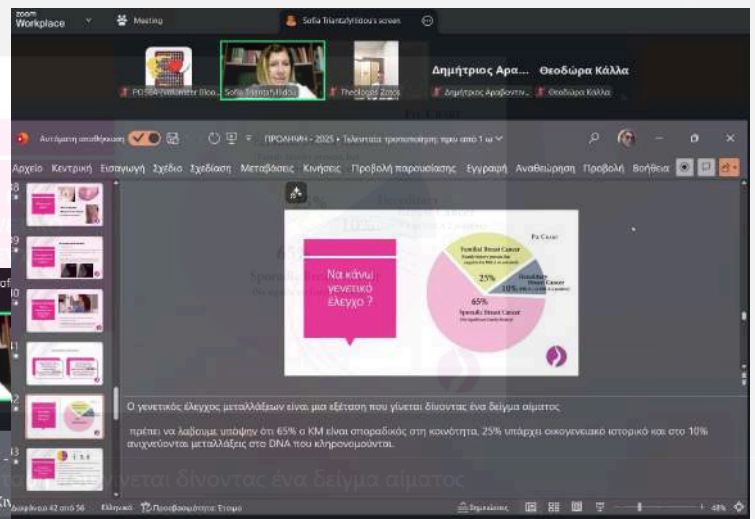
zoom Workplace
Meeting
Sofia Triantafyllidou's screen

POSGEA Παλλιατική Φροντ...
Sofia Triantafyllidou
Theologos Zotos
Δημήτριος Αρα...
Δημήτριος Αραβαντιν...
Θεοδώρα Κάλλα
Θεοδώρα Κάλλα

Αυτόματη αποθήκευση
ΠΡΟΛΗΨΗ - 2025 • Τελευταία τροποποίηση: πριν από 1 ώ

Αρχείο Κεντρική Εισαγωγή Σχέδιο Σχεδίαση Μεταβάσεις Κινήσεις Προβολή παρουσίασης Εγγραφή Αναθεώρηση Προβολή Βοήθεια

Να κάνω γενετικό έλεγχο ?

Familial Breast Cancer
25%
Hereditary Breast Cancer
10%
65%
Sporadic Breast Cancer
Pie Cancer

Ο γενετικός έλεγχος μεταλλάξεων είναι μια εξέταση που γίνεται δίνοντας ένα δείγμα αίματος

πρέπει να λάβουμε υπόψην ότι 65% ο ΚΜ είναι σποραδικός στη κοινότητα, 25% υπάρχει οικογενειακό ιστορικό και στο 10% ανιχνεύονται μεταλλάξεις στο DNA που κληρονομούνται.

Διαφάνεια 42 από 56   Ελληνικά   Προσβασιμότητα: Έτοιμο   Σημειώσεις   48%